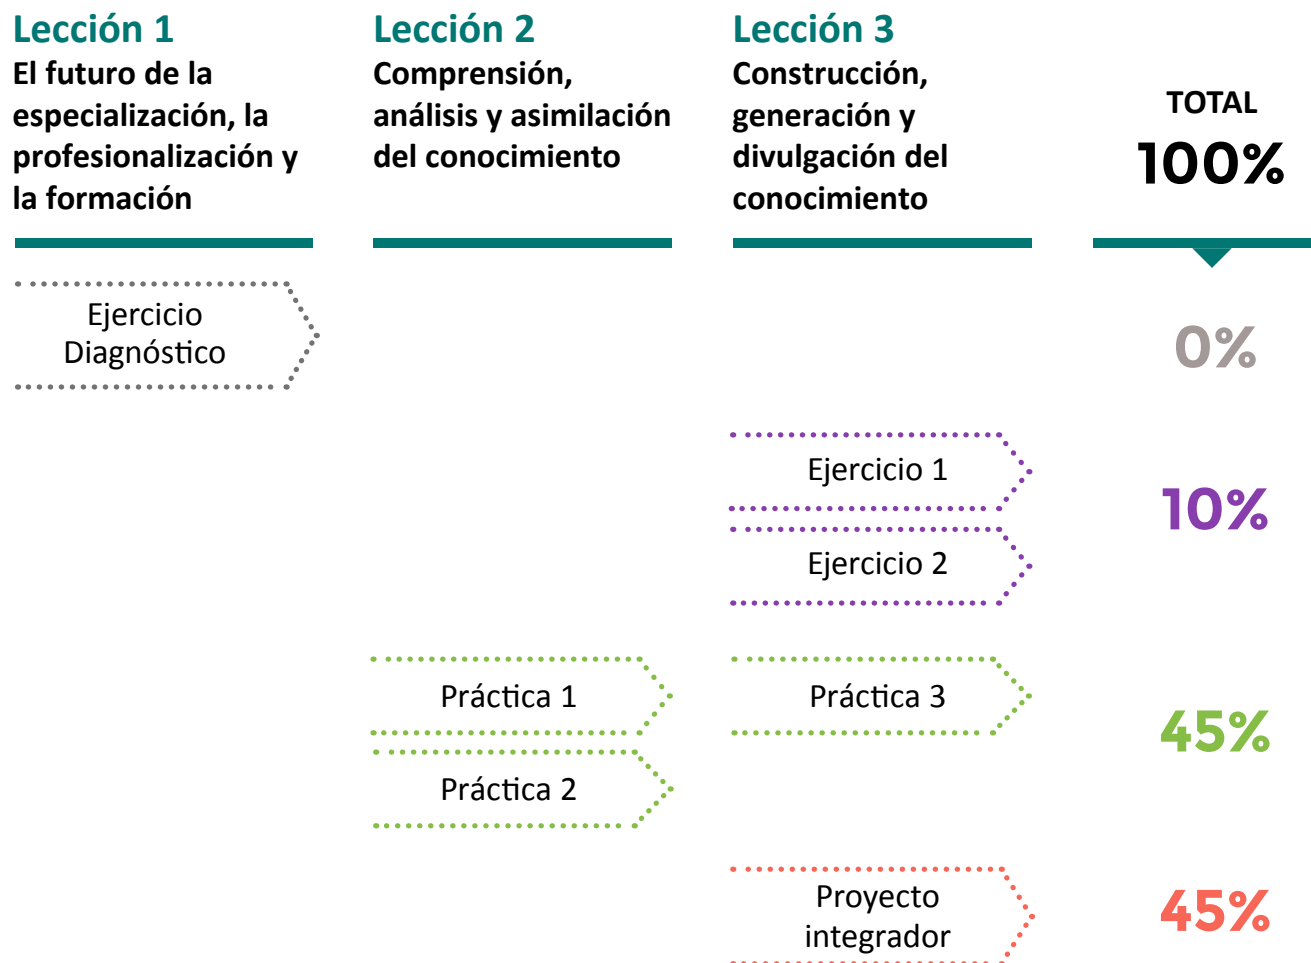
Lección 1
El futuro de la especialización, la profesionalización y la formación

Lección 2
Comprensión, análisis y asimilación del conocimiento

Lección 3
Construcción, generación y divulgación del conocimiento

TOTAL
100%

Ejercicio Diagnóstico

0%

Ejercicio 1

Ejercicio 2

10%

Práctica 1

Práctica 2

Práctica 3

45%

Proyecto integrador

45%